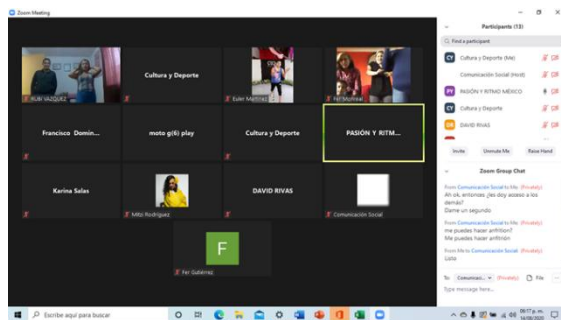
Zoom Meeting

RUBI VAZQUEZ
Cultura y Deporte
Euler Martinez
Fer Monreal
Francisco Domin...
moto g(6) play
Cultura y Deporte
PASIÓN Y RITM...
Karina Salas
Mitzi Rodriguez
DAVID RIVAS
Comunicación Social
F
Fer Gutiérrez

Participants (13)
Find a participant
CY Cultura y Deporte (Me)
Comunicación Social (Host)
PY PASIÓN Y RITMO MÉXICO
CY Cultura y Deporte
DR DAVID RIVAS
Invite
Unmute Me
Raise Hand

Zoom Group Chat
From Comunicación Social to Me: (Privately)
Ah ok, entonces ¿les doy acceso a los demás?
Dame un segundo
From Comunicación Social to Me: (Privately)
me puedes hacer anfitrión?
Me puedes hacer anfitrión
From Mitzi Comunicación Social to Me: (Privately)
Listo
To: Comunicac... (Privately) File
Type message here...

Escribe aquí para buscar
09:17 p. m.
14/08/2020